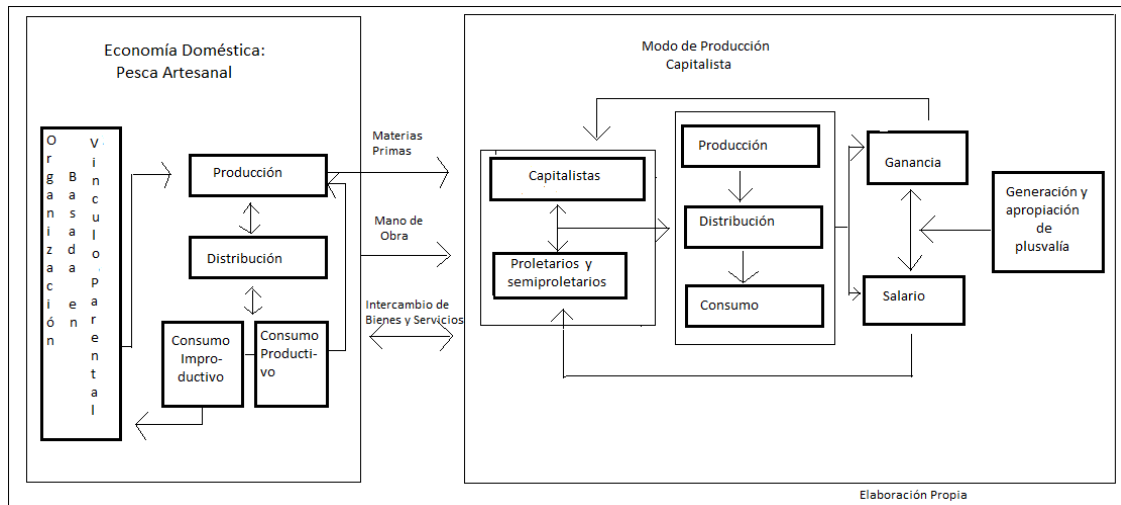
Economía Doméstica:
Pesca Artesanal

Organización Basada en Vínculo Parental

Producción

Distribución

Consumo Improductivo

Consumo Productivo

Materias Primas

Mano de Obra

Intercambio de Bienes y Servicios

Modo de Producción Capitalista

Capitalistas

Proletarios y semiproletarios

Producción

Distribución

Consumo

Ganancia

Salario

Generación y apropiación de plusvalía

Elaboración Propia